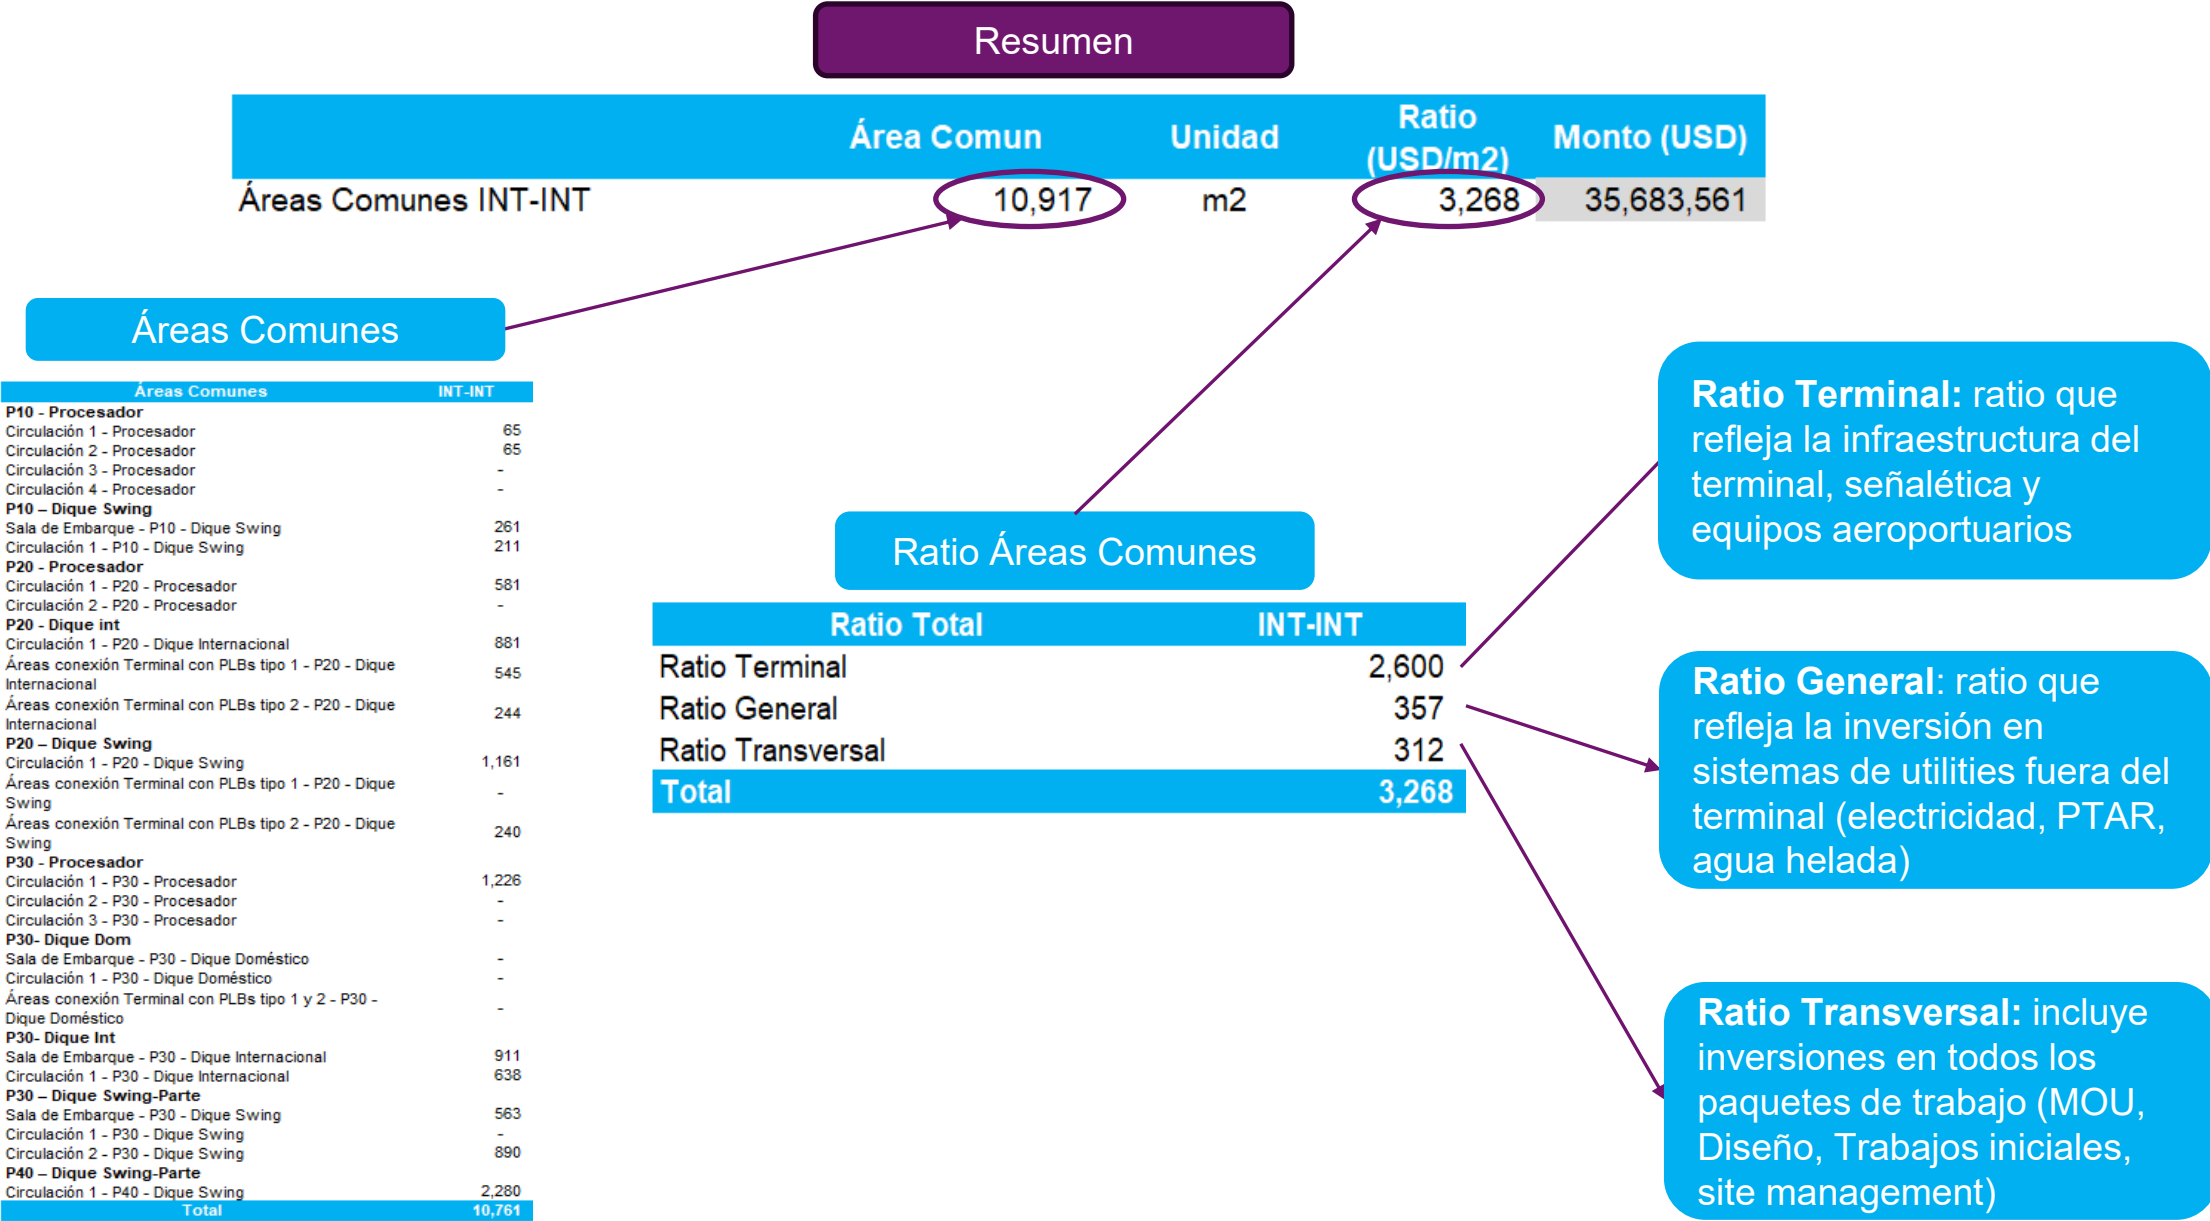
Resumen

| | Área Comun | Unidad | Ratio (USD/m2) | Monto (USD) |
|---|---|---|---|---|
| Áreas Comunes INT-INT | 10,917 | m2 | 3,268 | 35,683,561 |

Áreas Comunes

| Áreas Comunes | INT-INT |
|---|---|
| P10 - Procesador | |
| Circulación 1 - Procesador | 65 |
| Circulación 2 - Procesador | 65 |
| Circulación 3 - Procesador | - |
| Circulación 4 - Procesador | - |
| P10 – Dique Swing | |
| Sala de Embarque - P10 - Dique Swing | 261 |
| Circulación 1 - P10 - Dique Swing | 211 |
| P20 - Procesador | |
| Circulación 1 - P20 - Procesador | 581 |
| Circulación 2 - P20 - Procesador | - |
| P20 - Dique int | |
| Circulación 1 - P20 - Dique Internacional | 881 |
| Áreas conexión Terminal con PLBs tipo 1 - P20 - Dique Internacional | 545 |
| Áreas conexión Terminal con PLBs tipo 2 - P20 - Dique Internacional | 244 |
| P20 – Dique Swing | |
| Circulación 1 - P20 - Dique Swing | 1,161 |
| Áreas conexión Terminal con PLBs tipo 1 - P20 - Dique Swing | - |
| Áreas conexión Terminal con PLBs tipo 2 - P20 - Dique Swing | 240 |
| P30 - Procesador | |
| Circulación 1 - P30 - Procesador | 1,226 |
| Circulación 2 - P30 - Procesador | - |
| Circulación 3 - P30 - Procesador | - |
| P30- Dique Dom | |
| Sala de Embarque - P30 - Dique Doméstico | - |
| Circulación 1 - P30 - Dique Doméstico | - |
| Áreas conexión Terminal con PLBs tipo 1 y 2 - P30 - Dique Doméstico | - |
| P30- Dique Int | |
| Sala de Embarque - P30 - Dique Internacional | 911 |
| Circulación 1 - P30 - Dique Internacional | 638 |
| P30 – Dique Swing-Parte | |
| Sala de Embarque - P30 - Dique Swing | 563 |
| Circulación 1 - P30 - Dique Swing | - |
| Circulación 2 - P30 - Dique Swing | 890 |
| P40 – Dique Swing-Parte | |
| Circulación 1 - P40 - Dique Swing | 2,280 |
| Total | 10,761 |

Ratio Áreas Comunes

| Ratio Total | INT-INT |
|---|---|
| Ratio Terminal | 2,600 |
| Ratio General | 357 |
| Ratio Transversal | 312 |
| Total | 3,268 |

Ratio Terminal: ratio que refleja la infraestructura del terminal, señalética y equipos aeroportuarios

Ratio General: ratio que refleja la inversión en sistemas de utilities fuera del terminal (electricidad, PTAR, agua helada)

Ratio Transversal: incluye inversiones en todos los paquetes de trabajo (MOU, Diseño, Trabajos iniciales, site management)